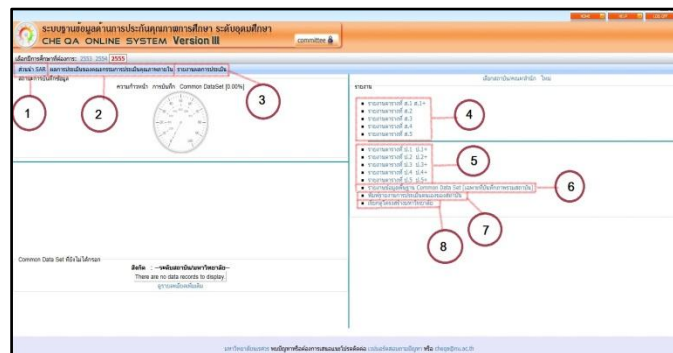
ระบบฐานข้อมูลด้านการประกันคุณภาพการศึกษา ระดับอุดมศึกษา
CHE QA ONLINE SYSTEM Version III

committee

HOME HELP LOGOUT

เลือกปีการศึกษาที่ต้องการ: 2553 2554 2555

ส่งเข้า SAR ผลการประเมินของคณะกรรมการประเมินคุณภาพภายใน รายงานผลการประเมิน

สถานะการบันทึกข้อมูล

ความก้าวหน้า การบันทึก Common DataSet [0.00%]

เลือกสถาบันหลงานสำนัก ไทย

รายงาน

รายงานตาราง ส.1 ส.1+
รายงานตาราง ส.2
รายงานตาราง ส.3
รายงานตาราง ส.4
รายงานตาราง ส.5

รายงานตาราง ป.1 ป.1+
รายงานตาราง ป.2 ป.2+
รายงานตาราง ป.3 ป.3+
รายงานตาราง ป.4 ป.4+
รายงานตาราง ป.5 ป.5+
รายงานข้อมูลพื้นฐาน Common Data Set (เฉพาะที่มีผลในภาพรวมสถาบัน)
พิมพ์รายงานการประเมินตนเองของสถาบัน
ปรับปรุงคะแนนตามมหาวิทยาลัย

1
2
3
4
5
6
7
8

Common Data Set ที่ยังไม่ได้กรอก

สังกัด : --ระดับสถาบัน/มหาวิทยาลัย--

There are no data records to display.

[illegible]

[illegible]